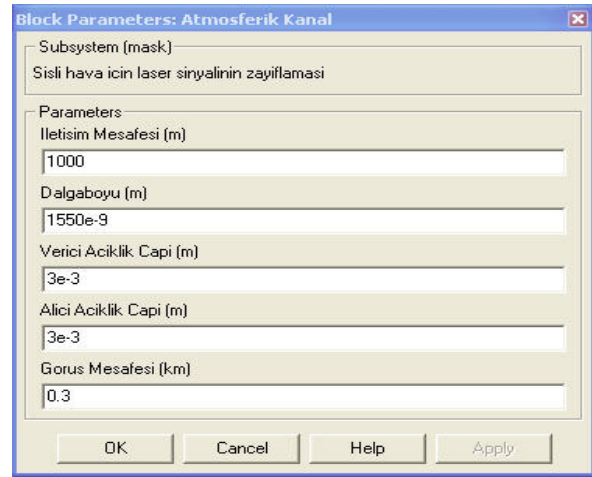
Block Parameters: Atmosferik Kanal

Subsystem (mask)

Sisli hava icin laser sinyalinin zayiflamasi

Parameters

Iletisim Mesafesi (m)

1000

Dalgaboyu (m)

1550e-9

Verici Aciklik Capi (m)

3e-3

Alici Aciklik Capi (m)

3e-3

Gorus Mesafesi (km)

0.3

OK Cancel Help Apply